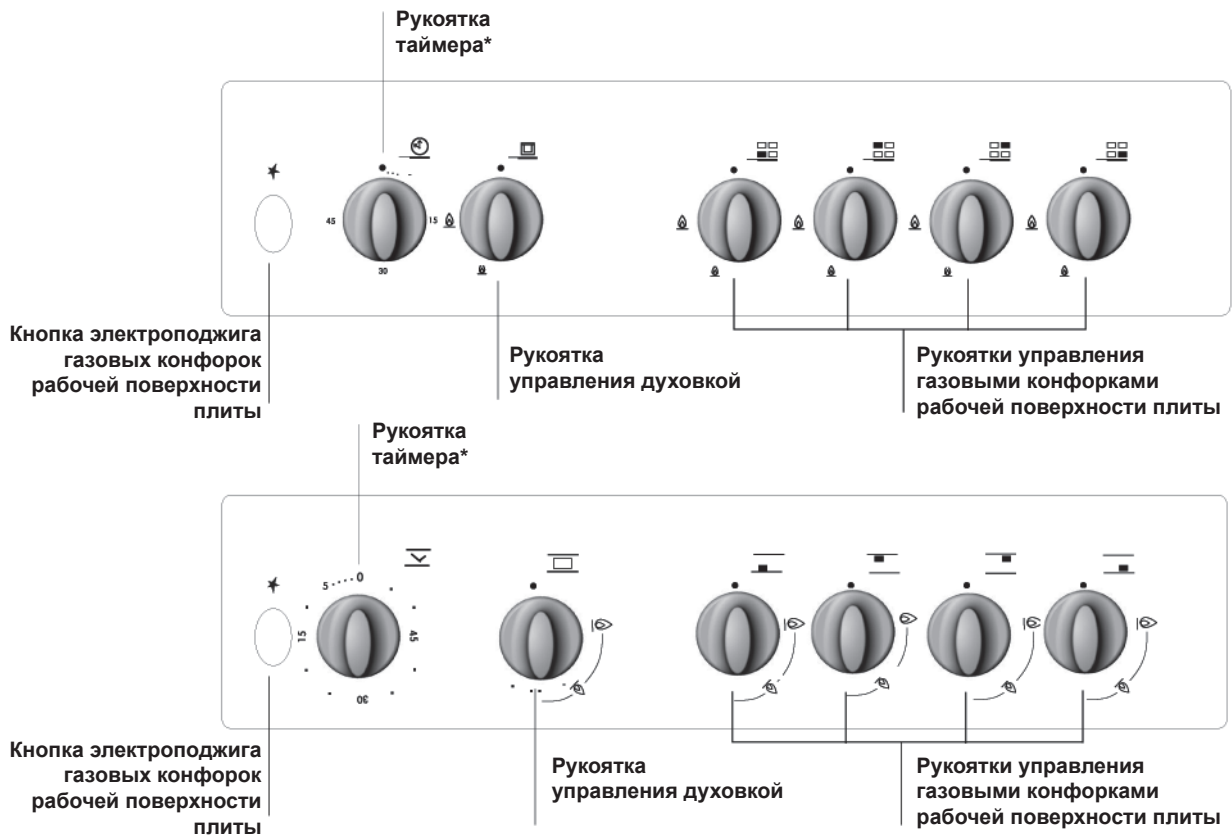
Рукоятка таймера*

45

15

30

Кнопка электроподжига газовых конфорок рабочей поверхности плиты

Рукоятка управления духовкой

Рукоятки управления газовыми конфорками рабочей поверхности плиты

Рукоятка таймера*

5 0

15

45

30

Кнопка электроподжига газовых конфорок рабочей поверхности плиты

Рукоятка управления духовкой

Рукоятки управления газовыми конфорками рабочей поверхности плиты